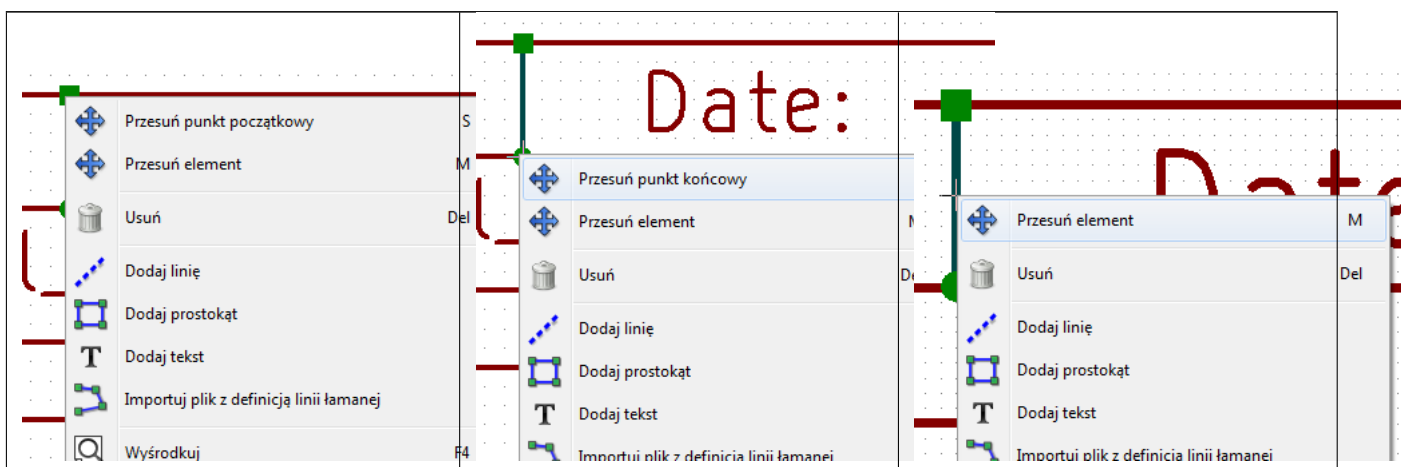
Przesuń punkt początkowy S
Przesuń element M
Usuń Del
Dodaj linię
Dodaj prostokąt
Dodaj tekst
Importuj plik z definicją linii łamanej
Wyśrodkuj F4

Date:
Przesuń punkt końcowy
Przesuń element M
Usuń Del
Dodaj linię
Dodaj prostokąt
Dodaj tekst
Importuj plik z definicją linii łamanej

Date
Przesuń element M
Usuń Del
Dodaj linię
Dodaj prostokąt
Dodaj tekst
Importuj plik z definicją linii łamanej